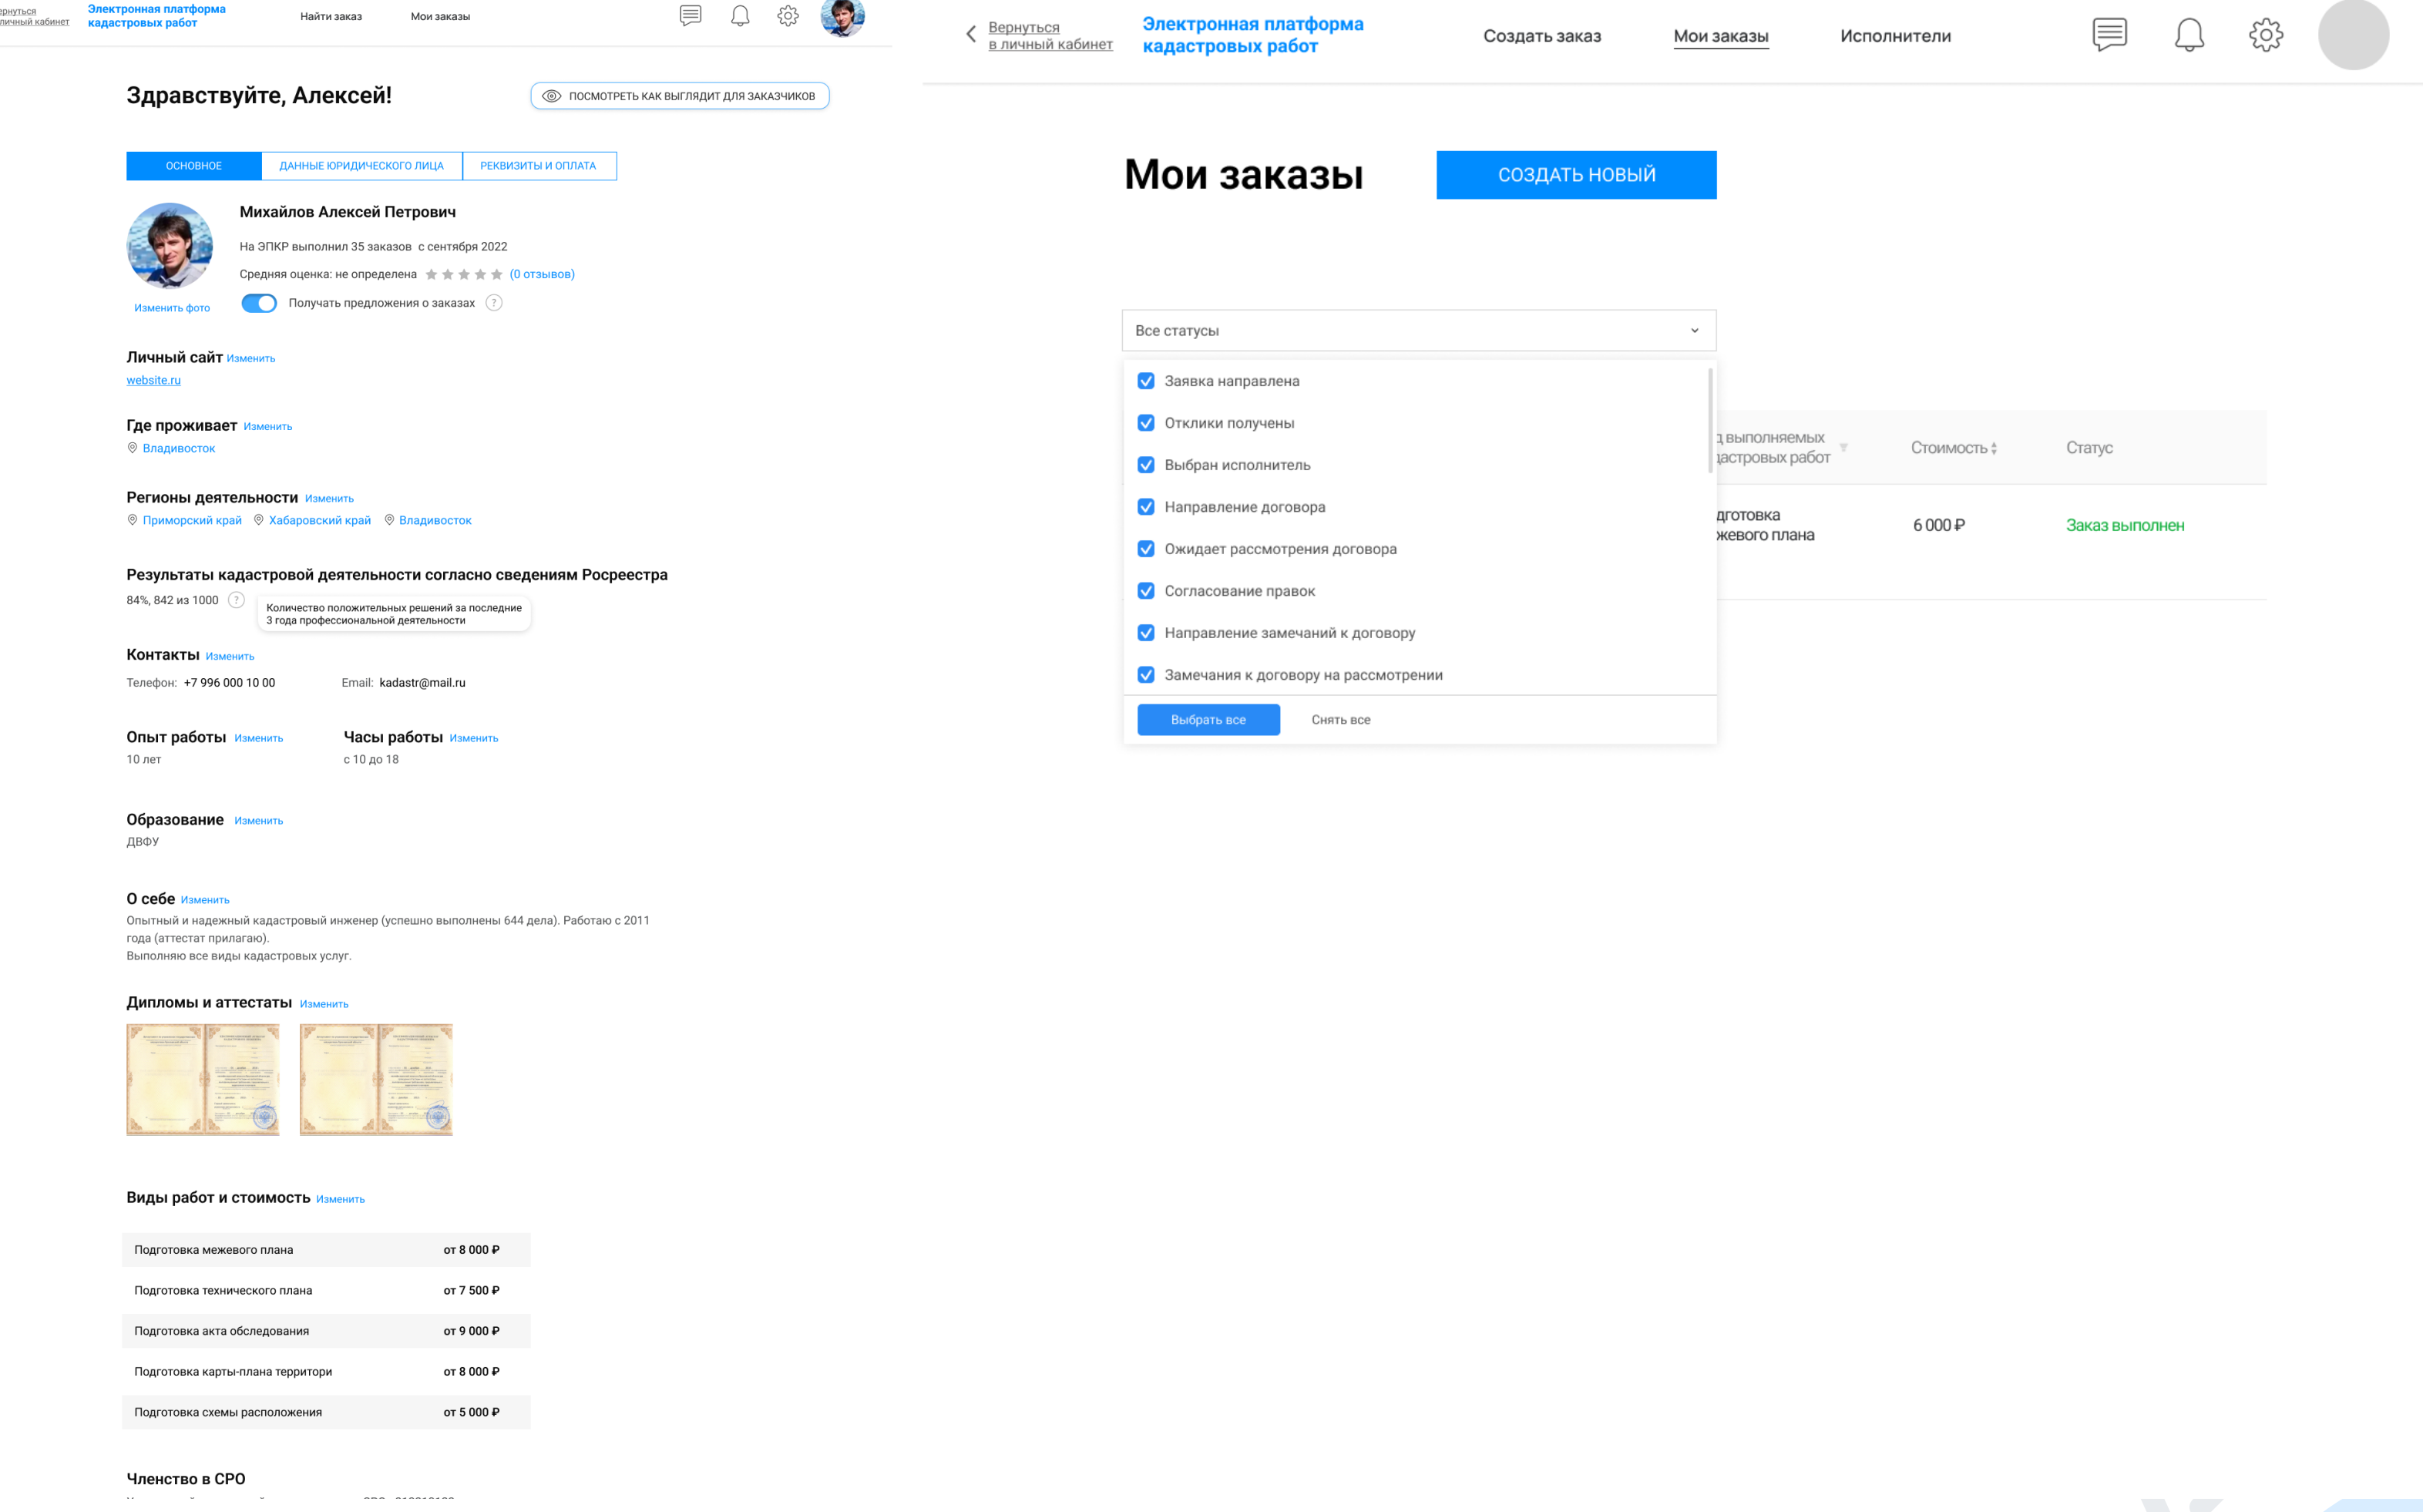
ернуться
личный кабинет

Электронная платформа кадастровых работ

Найти заказ

Мои заказы

Здравствуйте, Алексей!

ПОСМОТРЕТЬ КАК ВЫГЛЯДИТ ДЛЯ ЗАКАЗЧИКОВ

ОСНОВНОЕ | ДАННЫЕ ЮРИДИЧЕСКОГО ЛИЦА | РЕКВИЗИТЫ И ОПЛАТА

Михайлов Алексей Петрович

На ЭПКР выполнил 35 заказов с сентября 2022

Средняя оценка: не определена (0 отзывов)

Изменить фото

Получать предложения о заказах

Личный сайт Изменить
website.ru

Где проживает Изменить
Владивосток

Регионы деятельности Изменить
Приморский край Хабаровский край Владивосток

Результаты кадастровой деятельности согласно сведениям Росреестра
84%, 842 из 1000

Количество положительных решений за последние 3 года профессиональной деятельности

Контакты Изменить
Телефон: +7 996 000 10 00 Email: kadastr@mail.ru

Опыт работы Изменить
10 лет

Часы работы Изменить
с 10 до 18

Образование Изменить
ДВФУ

О себе Изменить
Опытный и надежный кадастровый инженер (успешно выполнены 644 дела). Работаю с 2011 года (аттестат прилагаю).
Выполняю все виды кадастровых услуг.

Дипломы и аттестаты Изменить

Виды работ и стоимость Изменить

| Подготовка межевого плана | от 8 000 ₽ |
|---|---|
| Подготовка технического плана | от 7 500 ₽ |
| Подготовка акта обследования | от 9 000 ₽ |
| Подготовка карты-плана территори | от 8 000 ₽ |
| Подготовка схемы расположения | от 5 000 ₽ |

Членство в СРО

Вернуться в личный кабинет

Электронная платформа кадастровых работ

Создать заказ

Мои заказы

Исполнители

Мои заказы

СОЗДАТЬ НОВЫЙ

Все статусы

Заявка направлена
Отклики получены
Выбран исполнитель
Направление договора
Ожидает рассмотрения договора
Согласование правок
Направление замечаний к договору
Замечания к договору на рассмотрении

Выбрать все
Снять все

д выполняемых
дастровых работ

Стоимость

Статус

дготовка
жевого плана

6 000 ₽

Заказ выполнен